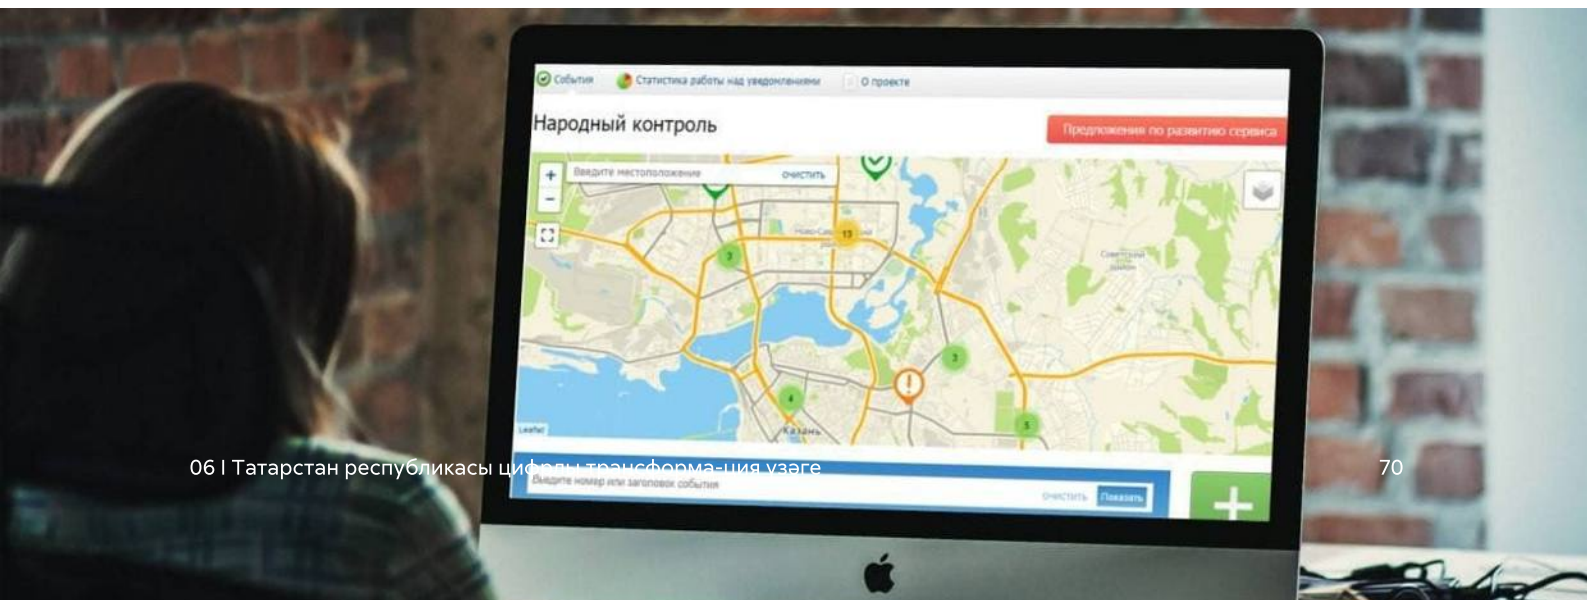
События Статистика работы над уведомлениями О проекте

Народный контроль

Предложения по развитию сервиса

+
−
Введите местоположение очистить

13
3
3
4
5

Казань
Leaflet

06 I Татарстан республикасы цифрлы трансформа-ция узаге

70

Введите номер или заголовок события очистить Показать

+